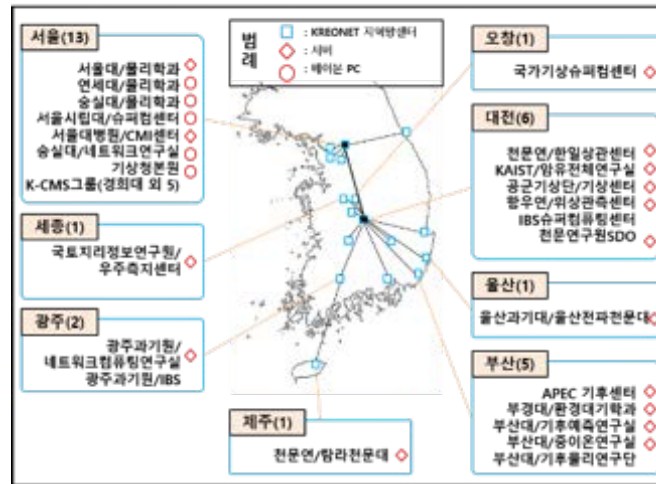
서울(13)
서울대/물리학과
연세대/물리학과
숭실대/물리학과
서울시립대/슈퍼컴센터
서울대병원/CMI센터
숭실대/네트워크연구실
기상청본원
K-CMS그룹(경희대 외 5)

세종(1)
국토지리정보연구원/우주측지센터

광주(2)
광주과기원/네트워크컴퓨팅연구실
광주과기원/IBS

범례
: KREONET 지역망센터
: 서버
: 베어본 PC

제주(1)
천문연/탐라천문대

오창(1)
국가기상슈퍼컴센터

대전(6)
천문연/한일상관센터
KAIST/암유전체연구실
공군기상단/기상센터
항우연/위성관측센터
IBS슈퍼컴퓨팅센터
천문연구원SDO

울산(1)
울산과기대/울산전파천문대

부산(5)
APEC 기후센터
부경대/환경대기학과
부산대/기후예측연구실
부산대/중이온연구실
부산대/기후물리연구단